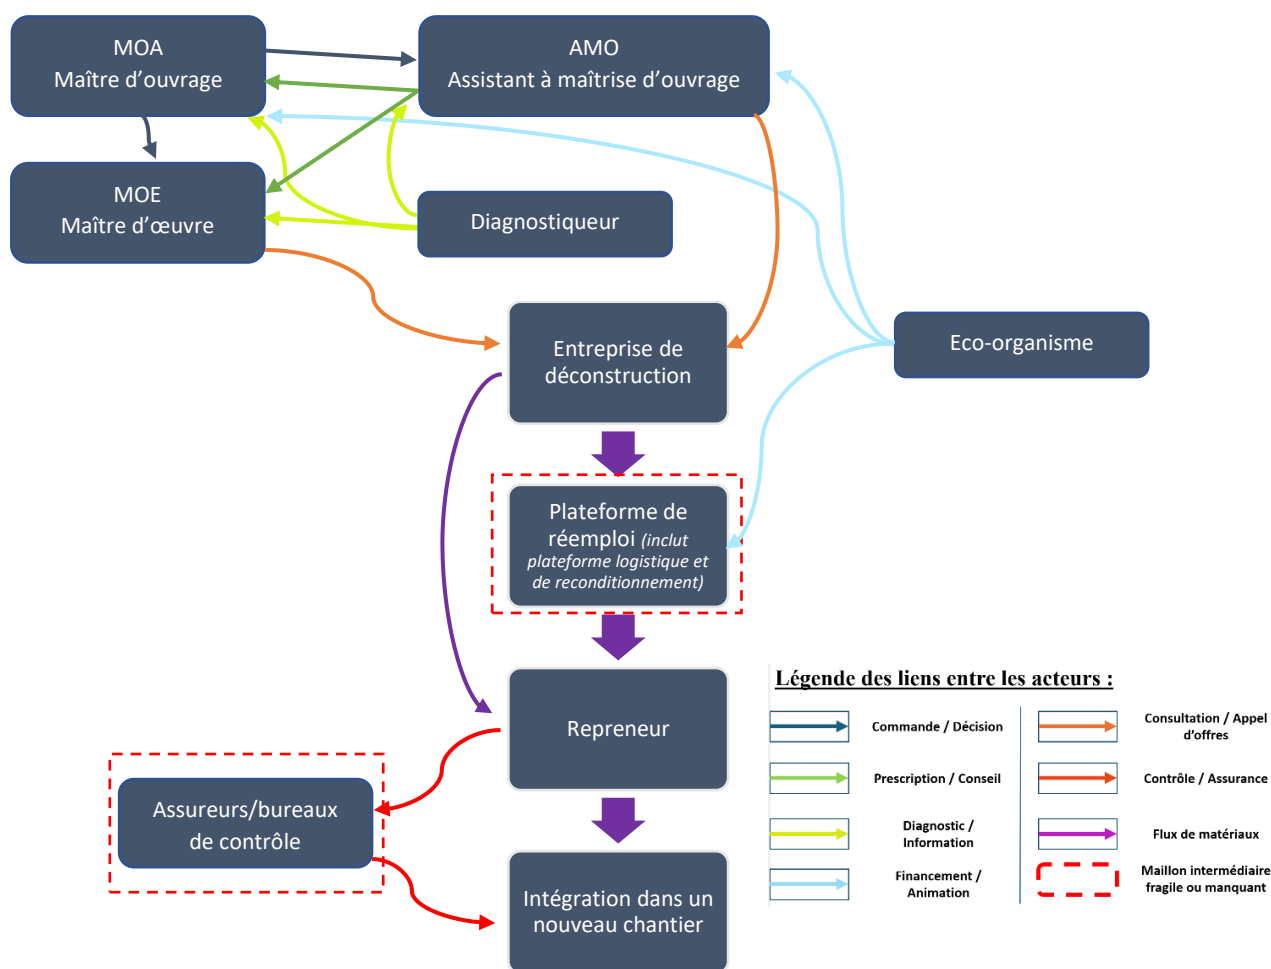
MOA
Maître d'ouvrage

AMO
Assistant à maîtrise d'ouvrage

MOE
Maître d'œuvre

Diagnostiqueur

Entreprise de déconstruction

Eco-organisme

Plateforme de réemploi *(inclut plateforme logistique et de reconditionnement)*

Repreneur

Assureurs/bureaux de contrôle

Intégration dans un nouveau chantier

Légende des liens entre les acteurs :

Commande / Décision

Prescription / Conseil

Diagnostic / Information

Financement / Animation

Consultation / Appel d'offres

Contrôle / Assurance

Flux de matériaux

Maillon intermédiaire fragile ou manquant